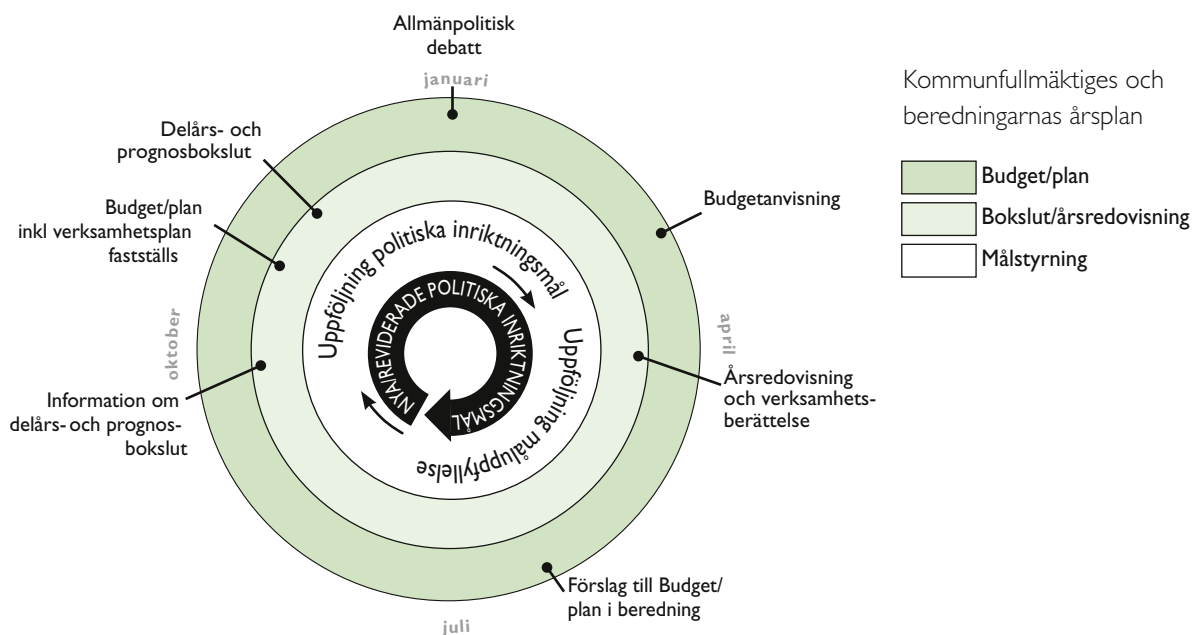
Allmänpolitisk debatt

januari

Kommunfullmäktiges och beredningarnas årsplan

Budget/plan

Bokslut/årsredovisning

Målstyrning

Delårs- och prognosbokslut

Budgetanvisning

Budget/plan inkl verksamhetsplan fastställs

Uppföljning politiska inriktningsmål

NYA/REVIDERADE POLITISKA INRIKTNINGSMÅL

Uppföljning måluppfyllelse

april

oktober

Årsredovisning och verksamhetsberättelse

Information om delårs- och prognosbokslut

Förslag till Budget/plan i beredning

juli